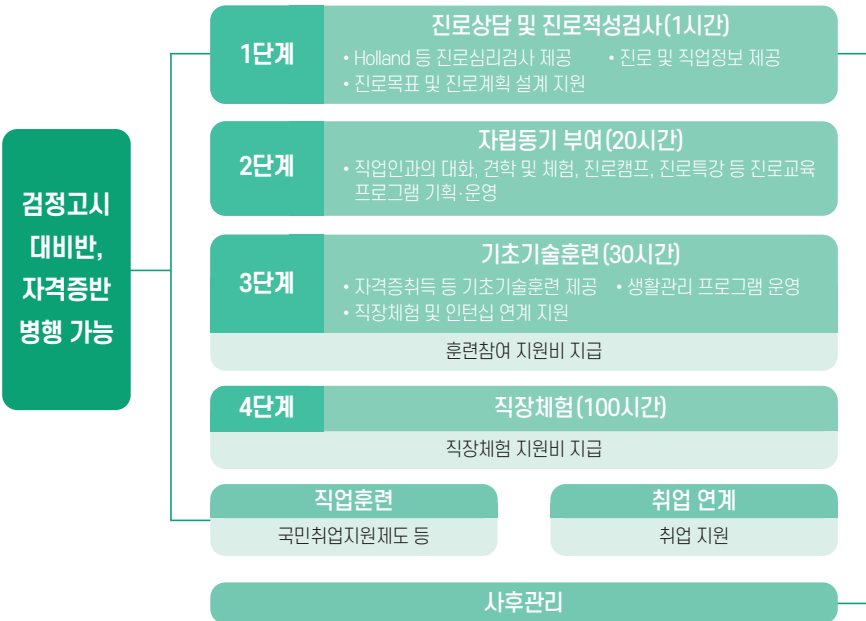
검정고시 대비반, 자격증반 병행 가능

1단계
진로상담 및 진로적성검사(1시간)
• Holland 등 진로심리검사 제공
• 진로 및 직업정보 제공
• 진로목표 및 진로계획 설계 지원

2단계
자립동기 부여(20시간)
• 직업인과의 대화, 견학 및 체험, 진로캠프, 진로특강 등 진로교육 프로그램 기획·운영

3단계
기초기술훈련(30시간)
• 자격증취득 등 기초기술훈련 제공
• 생활관리 프로그램 운영
• 직장체험 및 인턴십 연계 지원
훈련참여 지원비 지급

4단계
직장체험(100시간)
직장체험 지원비 지급

직업훈련
국민취업지원제도 등

취업 연계
취업 지원

사후관리